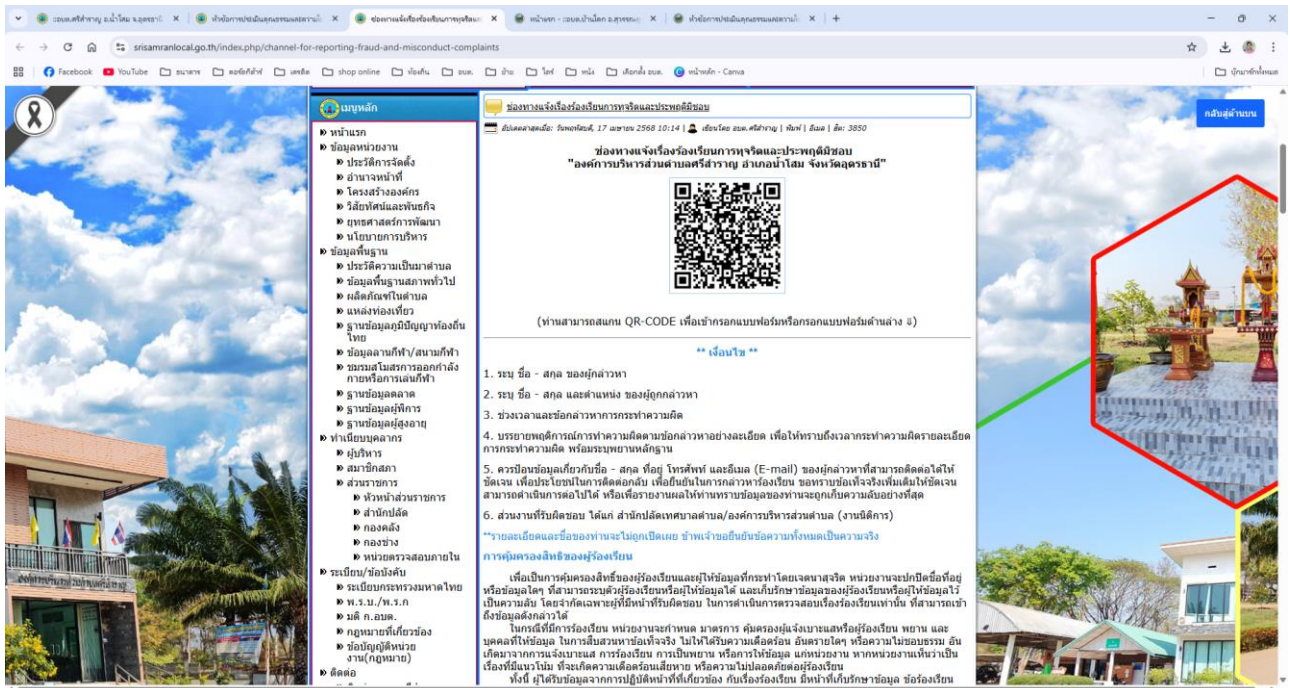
อบต.ศรีสำราญ อ.น้ำโสม จ.อุดรธานี × | หัวข้อการประเมินคุณธรรมและความโปร่งใส × | ช่องทางแจ้งเรื่องร้องเรียนการทุจริตและ × | หน้าแรก - อบต.บ้านโคก อ.สุวรรณคูหา × | หัวข้อการประเมินคุณธรรมและความโปร่งใส × | +

srisamranlocal.go.th/index.php/channel-for-reporting-fraud-and-misconduct-complaints

Facebook | YouTube | ธนาคาร | ซอฟต์แวร์ | เลขลิส | shop online | ท้องถิ่น | อบต. | บ้าน | ไดร์ | หนัง | เลือกตั้ง อบต. | หน้าหลัก - Canva | บุ๊กมาร์กทั้งหมด

เมนูหลัก
หน้าแรก
ข้อมูลหน่วยงาน
ประวัติการจัดตั้ง
อำนาจหน้าที่
โครงสร้างองค์กร
วิสัยทัศน์และพันธกิจ
ยุทธศาสตร์การพัฒนา
นโยบายการบริหาร
ข้อมูลพื้นฐาน
ประวัติความเป็นมาตำบล
ข้อมูลพื้นฐานสภาพทั่วไป
ผลิตภัณฑ์ในตำบล
แหล่งท่องเที่ยว
ฐานข้อมูลภูมิปัญญาท้องถิ่นไทย
ข้อมูลลานกีฬา/สนามกีฬา
ชมรมสโมสรการออกกำลังกายหรือการเล่นกีฬา
ฐานข้อมูลตลาด
ฐานข้อมูลผู้พิการ
ฐานข้อมูลผู้สูงอายุ
ทำเนียบบุคลากร
ผู้บริหาร
สมาชิกสภา
ส่วนราชการ
หัวหน้าส่วนราชการ
สำนักปลัด
กองคลัง
กองช่าง
หน่วยตรวจสอบภายใน
ระเบียบ/ข้อบังคับ
ระเบียบกระทรวงมหาดไทย
พ.ร.บ./พ.ร.ก
มติ ก.อบต.
กฎหมายที่เกี่ยวข้อง
ข้อบัญญัติหน่วยงาน(กฎหมาย)
ติดต่อ

ช่องทางแจ้งเรื่องร้องเรียนการทุจริตและประพฤติมิชอบ

ปรับปรุงล่าสุดเมื่อ: วันพฤหัสบดี, 17 เมษายน 2568 10:14 | เขียนโดย อบต.ศรีสำราญ | พิมพ์ | อีเมล | ฮิต: 3850

ช่องทางแจ้งเรื่องร้องเรียนการทุจริตและประพฤติมิชอบ
"องค์การบริหารส่วนตำบลศรีสำราญ อำเภอน้ำโสม จังหวัดอุดรธานี"

(ท่านสามารถสแกน QR-CODE เพื่อเข้ากรอกแบบฟอร์มหรือกรอกแบบฟอร์มด้านล่าง ↓)

** เงื่อนไข **

1. ระบุ ชื่อ - สกุล ของผู้กล่าวหา

2. ระบุ ชื่อ - สกุล และตำแหน่ง ของผู้ถูกกล่าวหา

3. ช่วงเวลาและข้อกล่าวหาการกระทำความผิด

4. บรรยายพฤติกรณ์การทำความผิดตามข้อกล่าวหาอย่างละเอียด เพื่อให้ทราบถึงเวลาการกระทำความผิดรายละเอียดการกระทำความผิด พร้อมระบุพยานหลักฐาน

5. ควรมีข้อมูลเกี่ยวกับชื่อ - สกุล ที่อยู่ โทรศัพท์ และอีเมล (E-mail) ของผู้กล่าวหาที่สามารถติดต่อได้ให้ชัดเจน เพื่อประโยชน์ในการติดต่อกลับ เพื่อยืนยันในการกล่าวหาร้องเรียน ขอทราบข้อเท็จจริงเพิ่มเติมให้ชัดเจนสามารถดำเนินการต่อไปได้ หรือเพื่อรายงานผลให้ท่านทราบข้อมูลของท่านจะถูกเก็บความลับอย่างที่สุด

6. ส่วนงานที่รับผิดชอบ ได้แก่ สำนักปลัดเทศบาลตำบล/องค์การบริหารส่วนตำบล (งานนิติการ)

**รายละเอียดและชื่อของท่านจะไม่ถูกเปิดเผย ข้าพเจ้าขอยืนยันข้อความทั้งหมดเป็นความจริง

การคุ้มครองสิทธิของผู้ร้องเรียน

เพื่อเป็นการคุ้มครองสิทธิของผู้ร้องเรียนและผู้ให้ข้อมูลที่กระทำโดยเจตนาสุจริต หน่วยงานจะปกปิดชื่อที่อยู่หรือข้อมูลใดๆ ที่สามารถระบุตัวผู้ร้องเรียนหรือผู้ให้ข้อมูลได้ และเก็บรักษาข้อมูลของผู้ร้องเรียนหรือผู้ให้ข้อมูลไว้เป็นความลับ โดยจำกัดเฉพาะผู้ที่มีหน้าที่รับผิดชอบ ในการดำเนินการตรวจสอบเรื่องร้องเรียนเท่านั้น ที่สามารถเข้าถึงข้อมูลดังกล่าวได้

ในกรณีที่มีการร้องเรียน หน่วยงานจะกำหนด มาตรการ คุ้มครองผู้แจ้งเบาะแสหรือผู้ร้องเรียน พยาน และบุคคลที่ให้ข้อมูล ในการสืบสวนหาข้อเท็จจริง ไม่ให้ได้รับความเดือดร้อน อันตรายใดๆ หรือความไม่ชอบธรรม อันเกิดมาจากการแจ้งเบาะแส การร้องเรียน การเป็นพยาน หรือการให้ข้อมูล แก่หน่วยงาน หากหน่วยงานเห็นว่าเป็นเรื่องที่มีแนวโน้ม ที่จะเกิดความเดือดร้อนเสียหาย หรือความไม่ปลอดภัยต่อผู้ร้องเรียน

ทั้งนี้ ผู้ได้รับข้อมูลจากการปฏิบัติหน้าที่ที่เกี่ยวข้อง กับเรื่องร้องเรียน มีหน้าที่เก็บรักษาข้อมูล ข้อร้องเรียน

กลับสู่ด้านบน